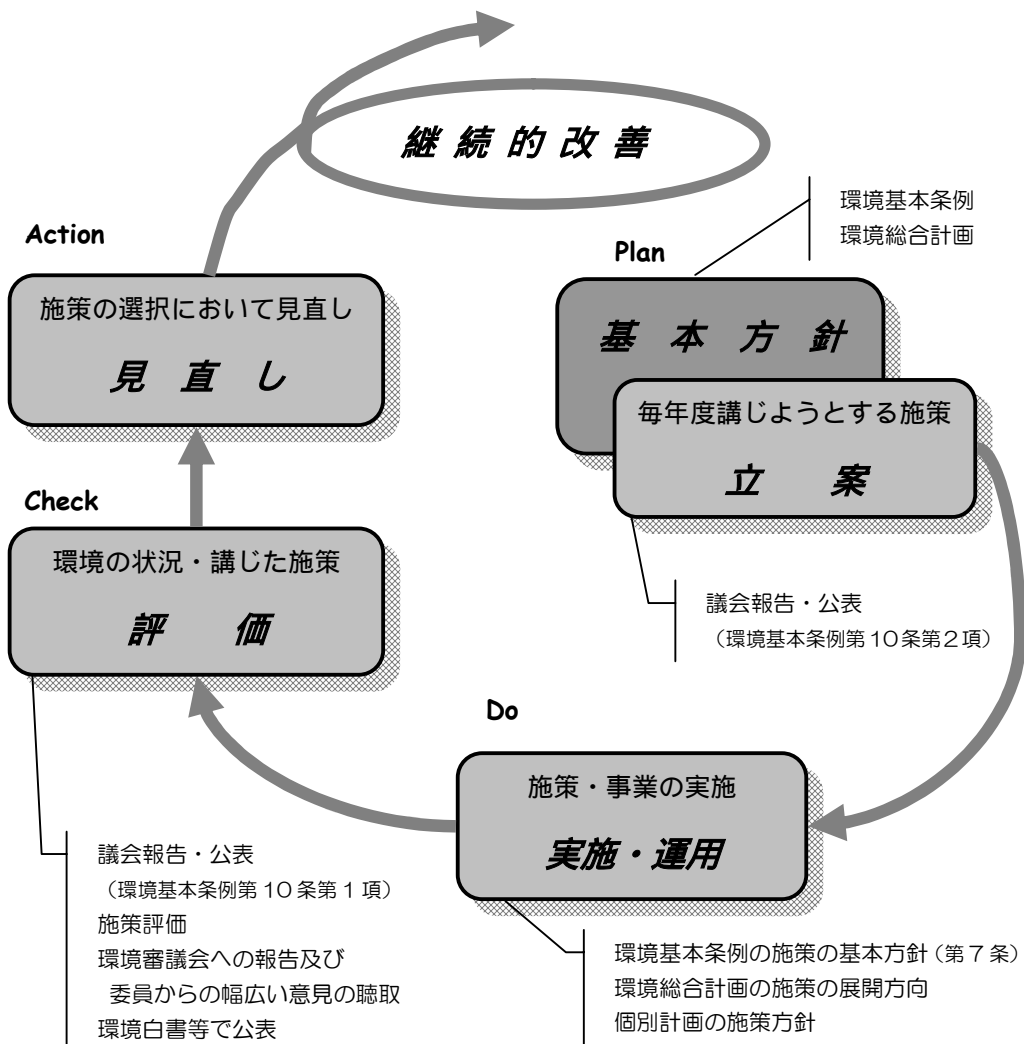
継続的改善

Action

施策の選択において見直し

見直し

環境基本条例
環境総合計画

Plan

基本方針

毎年度講じようとする施策

立案

Check

環境の状況・講じた施策

評価

議会報告・公表
（環境基本条例第１０条第２項）

Do

施策・事業の実施

実施・運用

議会報告・公表
（環境基本条例第１０条第１項）
施策評価
環境審議会への報告及び
委員からの幅広い意見の聴取
環境白書等で公表

環境基本条例の施策の基本方針（第７条）
環境総合計画の施策の展開方向
個別計画の施策方針